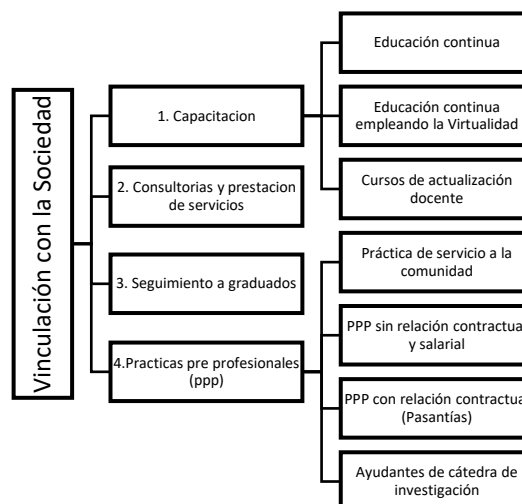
Vinculación con la Sociedad

1. Capacitacion

Educación continua

Educación continua empleando la Virtualidad

Cursos de actualización docente

2. Consultorias y prestacion de servicios

3. Seguimiento a graduados

4.Practicas pre profesionales (ppp)

Práctica de servicio a la comunidad

PPP sin relación contractua y salarial

PPP con relación contractua (Pasantías)

Ayudantes de cátedra de investigación